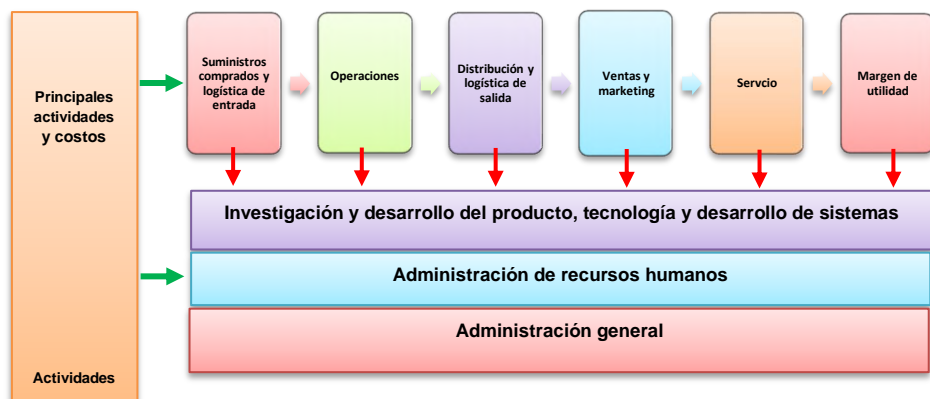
Principales actividades y costos

Suministros comprados y logística de entrada

Operaciones

Distribución y logística de salida

Ventas y marketing

Servcio

Margen de utilidad

Investigación y desarrollo del producto, tecnología y desarrollo de sistemas

Administración de recursos humanos

Administración general

Actividades